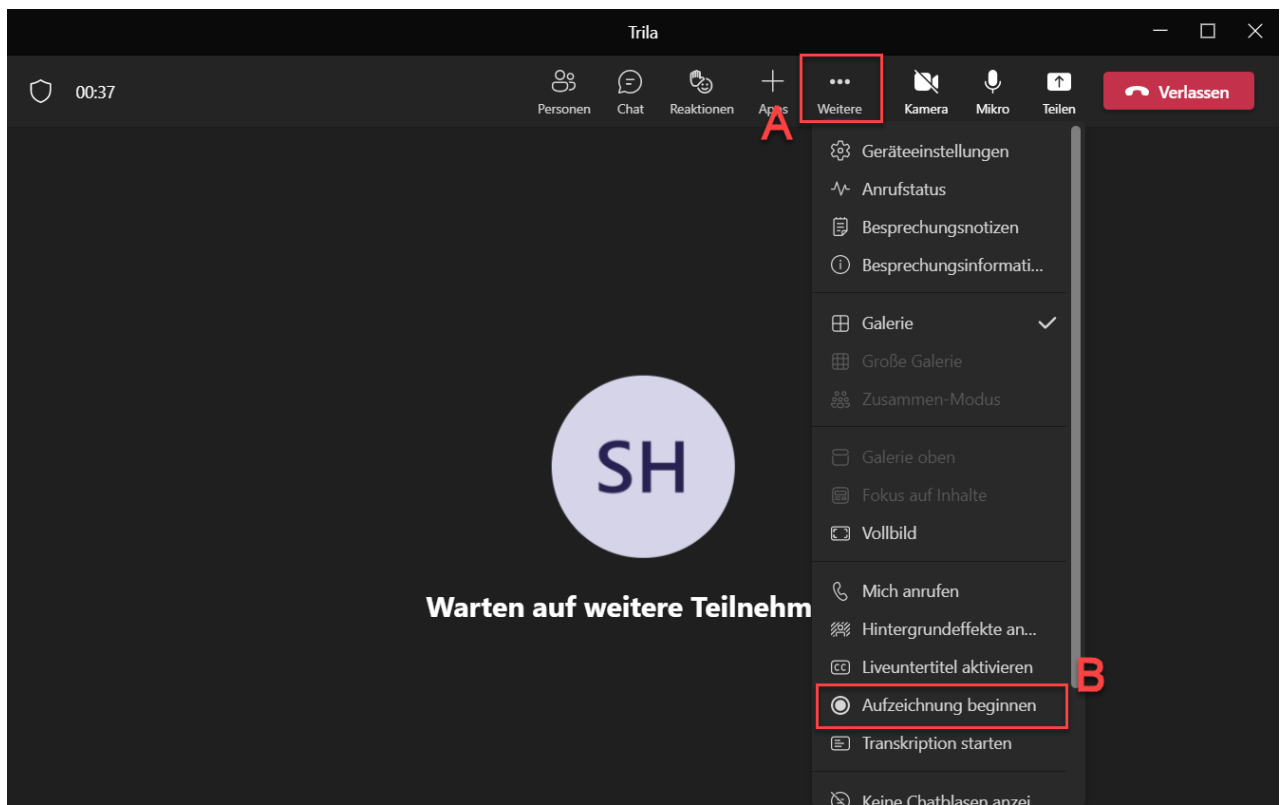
Trila

00:37

Personen Chat Reaktionen Apps Weitere Kamera Mikro Teilen Verlassen

A

Geräteeinstellungen
Anrufstatus
Besprechungsnotizen
Besprechungsinformati...

Galerie
Große Galerie
Zusammen-Modus

Galerie oben
Fokus auf Inhalte
Vollbild

Mich anrufen
Hintergrundeffekte an...
Liveuntertitel aktivieren

B

Aufzeichnung beginnen
Transkription starten

Keine Chatblasen anzei...

SH

Warten auf weitere Teilnehm